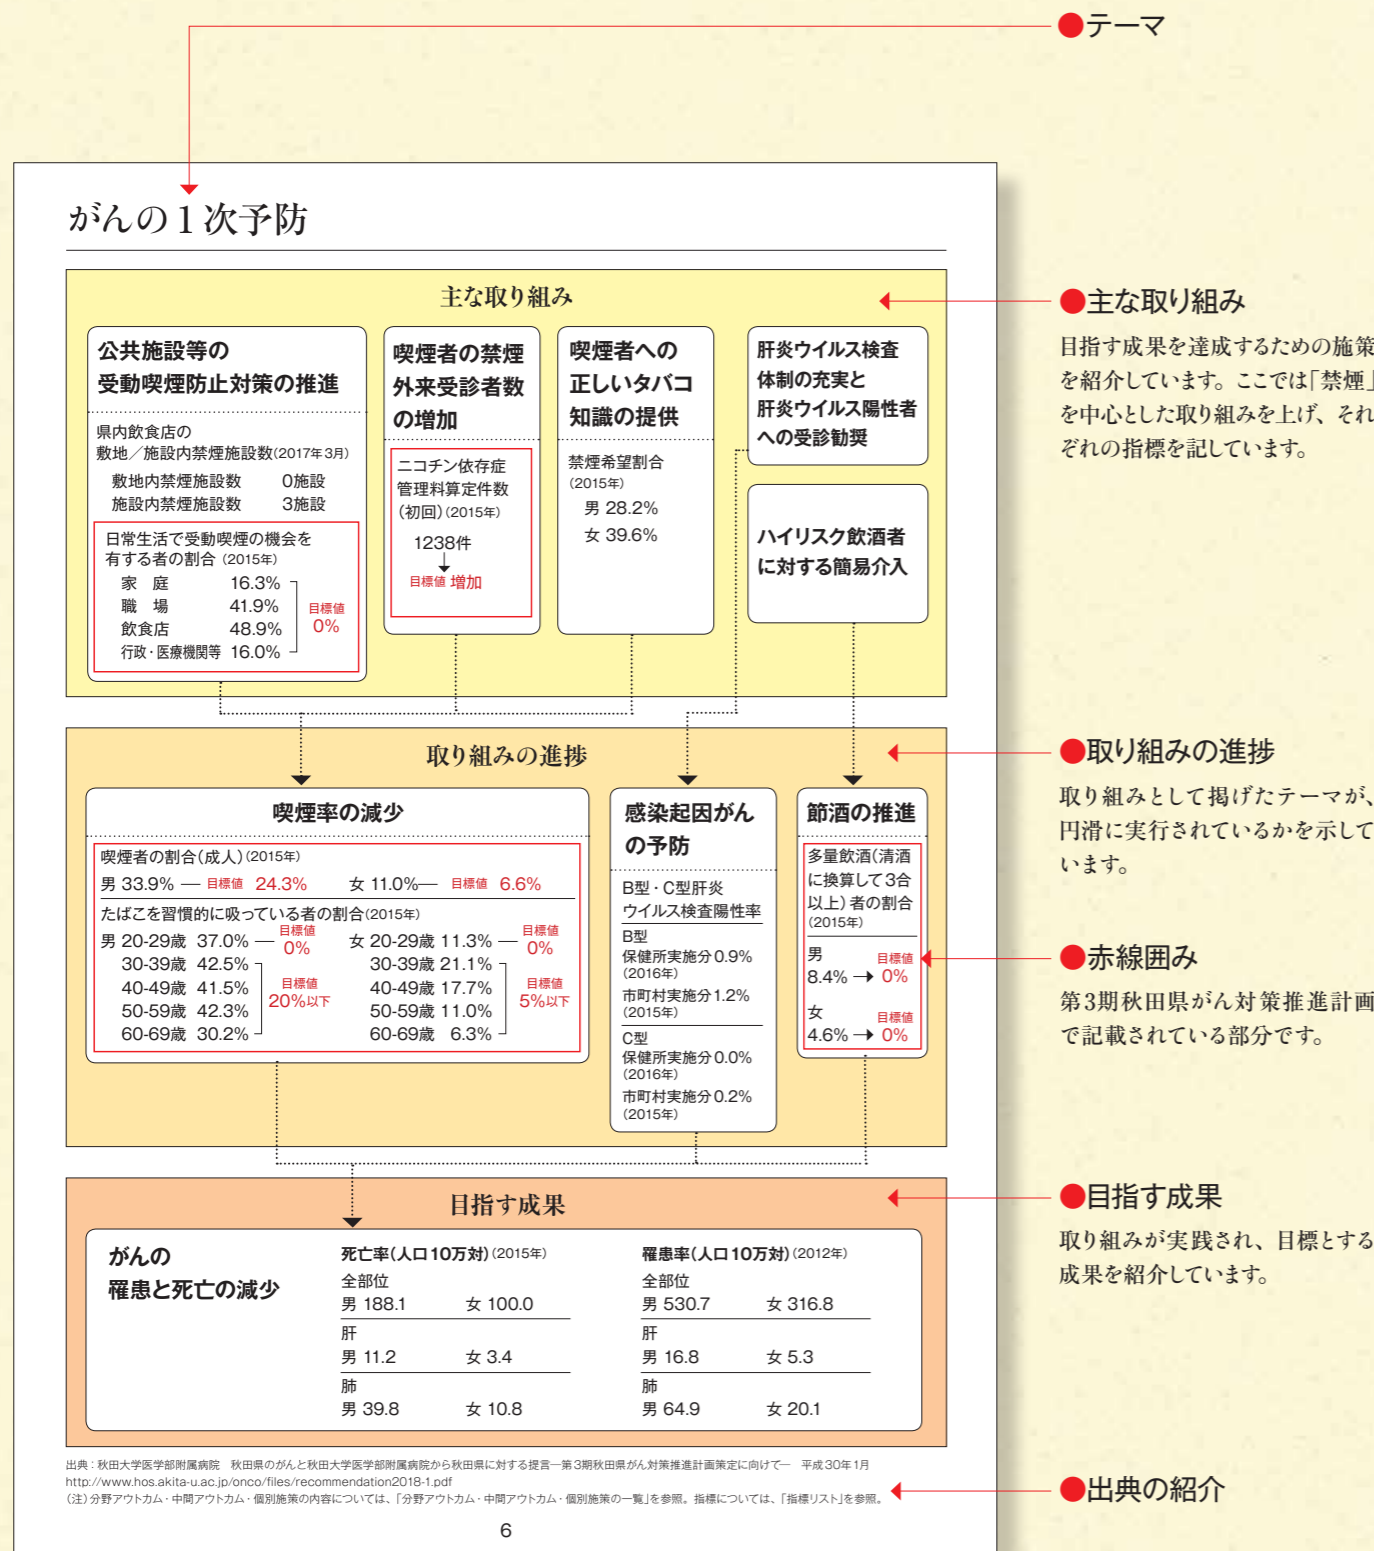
●テーマ

がんの1次予防

主な取り組み

公共施設等の受動喫煙防止対策の推進

県内飲食店の敷地／施設内禁煙施設数(2017年3月)
敷地内禁煙施設数 0施設
施設内禁煙施設数 3施設

日常生活で受動喫煙の機会を有する者の割合 (2015年)
家 庭 16.3%
職 場 41.9%
飲食店 48.9%
行政・医療機関等 16.0%
目標値 0%

喫煙者の禁煙外来受診者数の増加

ニコチン依存症管理料算定件数(初回)(2015年)
1238件
目標値 増加

喫煙者への正しいタバコ知識の提供

禁煙希望割合 (2015年)
男 28.2%
女 39.6%

肝炎ウイルス検査体制の充実と肝炎ウイルス陽性者への受診勧奨

ハイリスク飲酒者に対する簡易介入

取り組みの進捗

喫煙率の減少

喫煙者の割合(成人)(2015年)
男 33.9% — 目標値 24.3%
女 11.0%— 目標値 6.6%

たばこを習慣的に吸っている者の割合(2015年)
男 20-29歳 37.0% — 目標値 0%
30-39歳 42.5%
40-49歳 41.5%
50-59歳 42.3%
60-69歳 30.2%
目標値 20%以下
女 20-29歳 11.3% — 目標値 0%
30-39歳 21.1%
40-49歳 17.7%
50-59歳 11.0%
60-69歳 6.3%
目標値 5%以下

感染起因がんの予防

B型・C型肝炎ウイルス検査陽性率
B型
保健所実施分 0.9% (2016年)
市町村実施分 1.2% (2015年)
C型
保健所実施分 0.0% (2016年)
市町村実施分 0.2% (2015年)

節酒の推進

多量飲酒(清酒に換算して3合以上)者の割合 (2015年)
男 8.4% → 目標値 0%
女 4.6% → 目標値 0%

目指す成果

がんの罹患と死亡の減少

死亡率(人口10万対)(2015年)
全部位
男 188.1 女 100.0
肝
男 11.2 女 3.4
肺
男 39.8 女 10.8

罹患率(人口10万対)(2012年)
全部位
男 530.7 女 316.8
肝
男 16.8 女 5.3
肺
男 64.9 女 20.1

出典：秋田大学医学部附属病院 秋田県のがんと秋田大学医学部附属病院から秋田県に対する提言ー第3期秋田県がん対策推進計画策定に向けてー 平成30年1月
http://www.hos.akita-u.ac.jp/onco/files/recommendation2018-1.pdf
(注)分野アウトカム・中間アウトカム・個別施策の内容については、「分野アウトカム・中間アウトカム・個別施策の一覧」を参照。指標については、「指標リスト」を参照。

6

●主な取り組み
目指す成果を達成するための施策を紹介しています。ここでは「禁煙」を中心とした取り組みを上げ、それぞれの指標を記しています。

●取り組みの進捗
取り組みとして掲げたテーマが、円滑に実行されているかを示しています。

●赤線囲み
第3期秋田県がん対策推進計画で記載されている部分です。

●目指す成果
取り組みが実践され、目標とする成果を紹介しています。

●出典の紹介